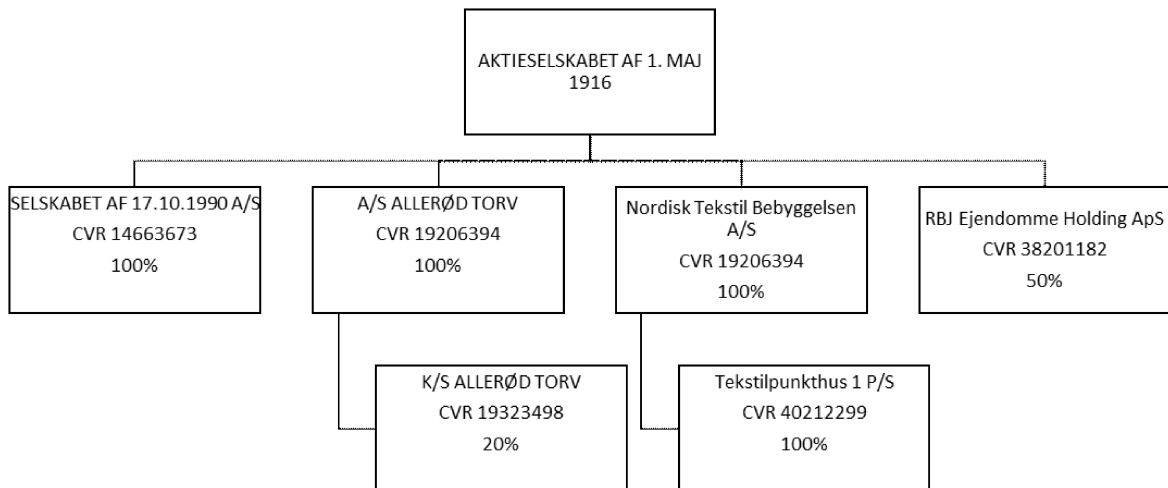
AKTIESELSKABET AF 1. MAJ 1916

SELSKABET AF 17.10.1990 A/S
CVR 14663673
100%

A/S ALLERØD TORV
CVR 19206394
100%

Nordisk Tekstil Bebyggelsen A/S
CVR 19206394
100%

RBJ Ejendomme Holding ApS
CVR 38201182
50%

K/S ALLERØD TORV
CVR 19323498
20%

Tekstilpunkthus 1 P/S
CVR 40212299
100%